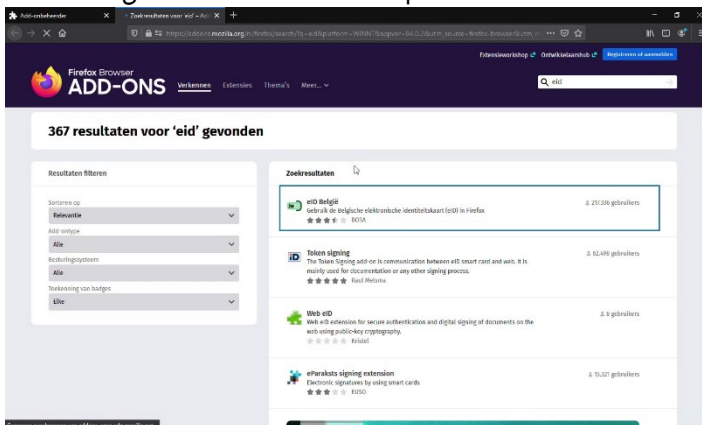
Add-onbeheerder
Zoekresultaten voor 'eid' – Add
https://addons.mozilla.org/nl/firefox/search/?q=eid&platform=WINNT&appver=84.0.2&utm_source=firefox-browser&utm_m
Extensieworkshop
Ontwikkelaarshub
Registreren of aanmelden
Firefox Browser
ADD-ONS
Verkennen
Extensies
Thema's
Meer...
eid

367 resultaten voor 'eid' gevonden

Resultaten filteren
Sorteren op
Relevantie
Add-ontype
Alle
Besturingssysteem
Alle
Toekenning van badges
Elke

Zoekresultaten

eID België
Gebruik de Belgische elektronische identiteitskaart (eID) in Firefox
BOSA
237.336 gebruikers

Token signing
The Token Signing add-on is communication between eID smart card and web. It is mainly used for documentation or any other signing process.
Raul Metsma
82.496 gebruikers

Web eID
Web eID extension for secure authentication and digital signing of documents on the web using public-key cryptography.
Kristel
6 gebruikers

eParaksts signing extension
Electronic signatures by using smart cards
EUSO
15.321 gebruikers